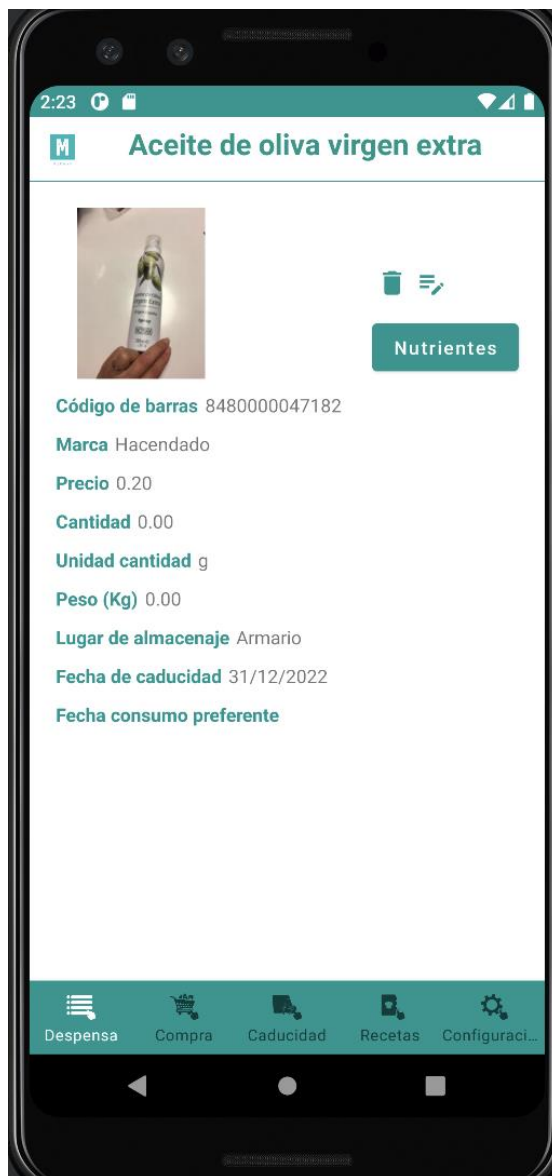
2:23

M

Aceite de oliva virgen extra

Nutrientes

Código de barras 8480000047182

Marca Hacendado

Precio 0.20

Cantidad 0.00

Unidad cantidad g

Peso (Kg) 0.00

Lugar de almacenaje Armario

Fecha de caducidad 31/12/2022

Fecha consumo preferente

Despensa Compra Caducidad Recetas Configuraci...